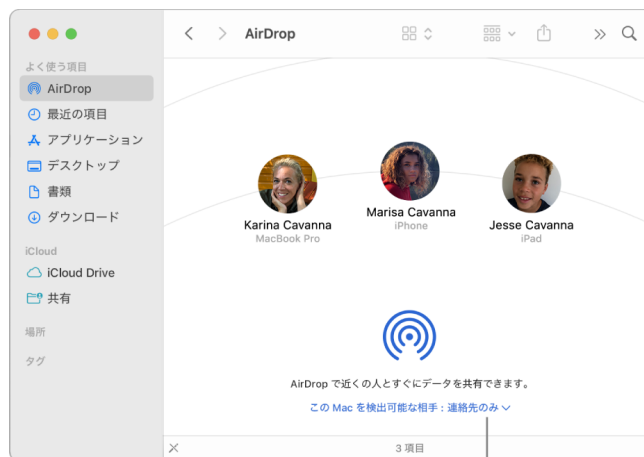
よく使う項目
AirDrop
最近の項目
アプリケーション
デスクトップ
書類
ダウンロード
iCloud
iCloud Drive
共有
場所
タグ

AirDrop

Karina Cavanna
MacBook Pro
Marisa Cavanna
iPhone
Jesse Cavanna
iPad

AirDrop で近くの人とすぐにデータを共有できます。
この Mac を検出可能な相手：連絡先のみ

3 項目